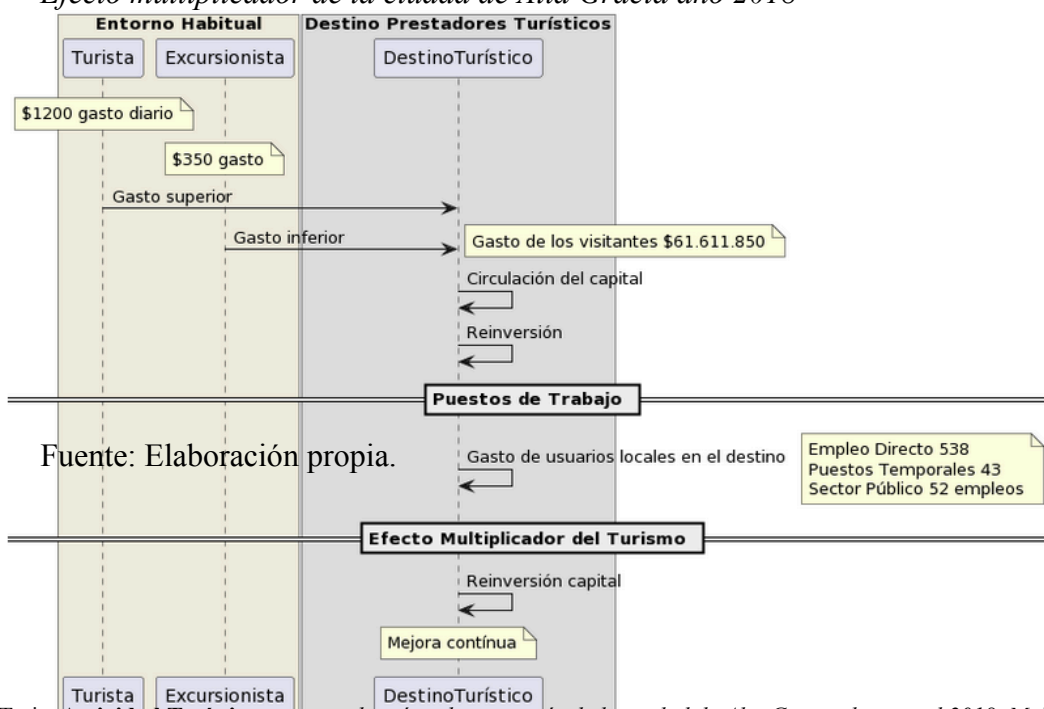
Efecto multiplicador de la ciudad de Alta Gracia año 2018

Entorno Habitual

Destino Prestadores Turísticos

Turista

Excursionista

DestinoTurístico

$1200 gasto diario

$350 gasto

Gasto superior

Gasto inferior

Gasto de los visitantes $61.611.850

Circulación del capital

Reinversión

Puestos de Trabajo

Fuente: Elaboración propia.

Gasto de usuarios locales en el destino

Empleo Directo 538
Puestos Temporales 43
Sector Público 52 empleos

Efecto Multiplicador del Turismo

Reinversión capital

Mejora contínua

Turista

Excursionista

DestinoTurístico

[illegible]